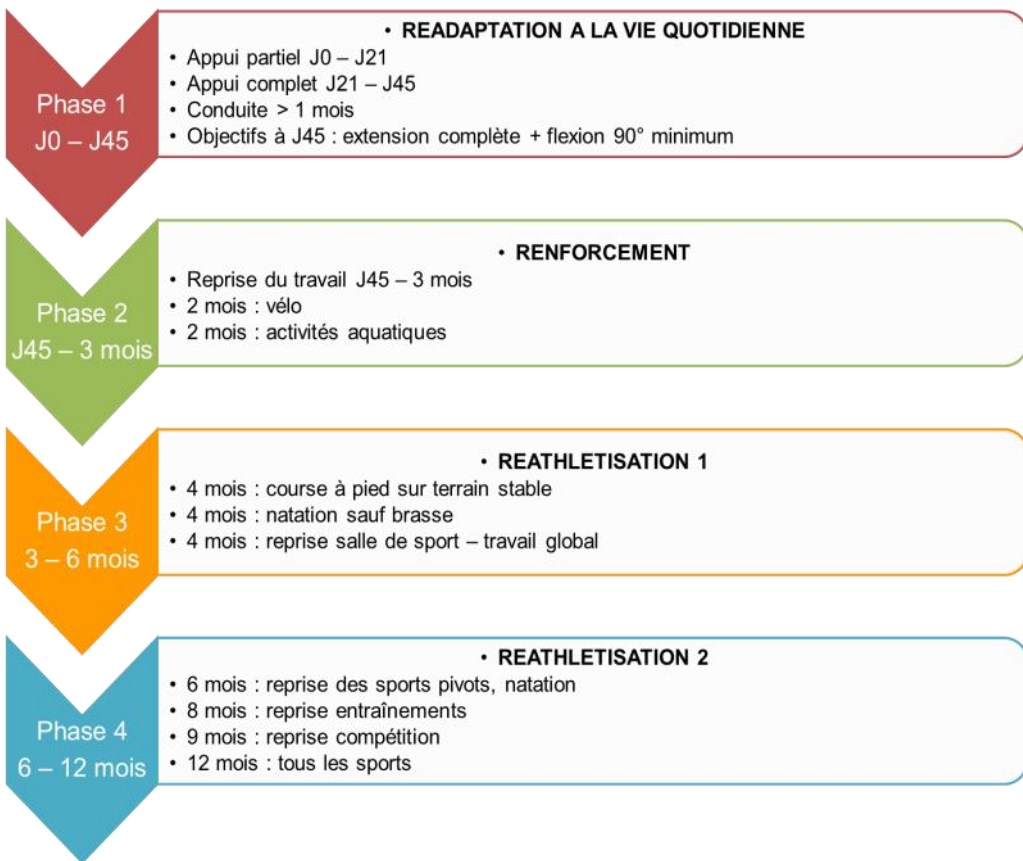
Phase 1
J0 – J45

• READAPTATION A LA VIE QUOTIDIENNE
• Appui partiel J0 – J21
• Appui complet J21 – J45
• Conduite > 1 mois
• Objectifs à J45 : extension complète + flexion 90° minimum

Phase 2
J45 – 3 mois

• RENFORCEMENT
• Reprise du travail J45 – 3 mois
• 2 mois : vélo
• 2 mois : activités aquatiques

Phase 3
3 – 6 mois

• REATHLETISATION 1
• 4 mois : course à pied sur terrain stable
• 4 mois : natation sauf brasse
• 4 mois : reprise salle de sport – travail global

Phase 4
6 – 12 mois

• REATHLETISATION 2
• 6 mois : reprise des sports pivots, natation
• 8 mois : reprise entraînements
• 9 mois : reprise compétition
• 12 mois : tous les sports